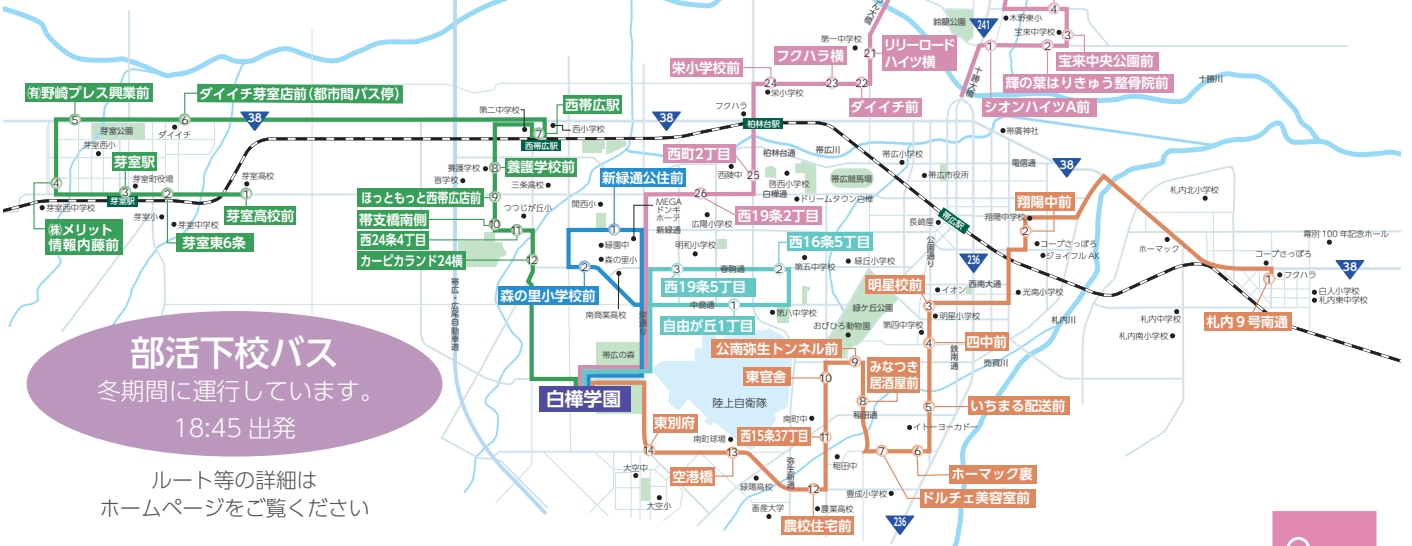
部活下校バス
冬期間に運行しています。
18:45 出発

ルート等の詳細は
ホームページをご覧ください

白樺学園

㈲野崎プレス興業前
ダイイチ芽室店前(都市間バス停)
芽室駅
㈱メリット情報内藤前
芽室東6条
芽室高校前
西帯広駅
養護学校前
ほっともっと西帯広店前
帯支橋南側
西24条4丁目
カービカランド24線
森の里小学校前
新緑通公住前
西町2丁目
西19条2丁目
栄小学校前
フクハラ横
リリーロードハイツ横
ダイイチ前
宝来中央公園前
輝の葉はりきゅう整骨院前
シオンハイツA前
西16条5丁目
西19条5丁目
自由が丘1丁目
翔陽中前
札内9号南通
明星校前
四中前
公南弥生トンネル前
東官舎
みなつき居酒屋前
いちまる配送前
ホーマック裏
ドルチェ美容室前
東別府
西15条37丁目
空港橋
農校住宅前

1
2
3
4
5
6
7
8
9
10
11
12
13
14
21
22
23
24
25
26

38
241
236

芽室駅
西帯広駅
柏林台駅
帯広駅
陸上自衛隊
帯広の森
緑ヶ丘公園
おびひろ動物園
鈴蘭公園
帯広競馬場
芽室公園
十勝川
札内川
帯広川
ダイイチ
フクハラ
MEGAドンキホーテ
イオン
イトーヨーカドー
ジョイフルAK
コープさっぽろ
ホーマック
ドリームタウン白樺
帯広市役所
帯廣神社
芽室西中学校
芽室中学校
芽室西小
芽室町役場
芽室高校
芽室小
芽室中学校
第二中学校
西小学校
養護学校
三条高校
つつじが丘小
関西小
緑陽中
森の里小
南商業高校
明和小学校
広陽小学校
春駒通
中島通
第五中学校
第八中学校
緑丘小学校
第四中学校
明星小学校
光南小学校
南町中
南町球場
大空中
大空小
緑陽高校
畜産大学
豊成小学校
稲田中
稲田通
弥生新道
栄小学校
第一中学校
柏林台通
西陵中
白樺通
帯広小学校
長崎屋
翔陽中学校
西南大通
札内北小学校
幕別100年記念ホール
白人小学校
札内東中学校
札内南小学校
札内中学校
宝来中学校
木野東小
十勝川
十勝大橋
電信通
帯広・広尾自動車道
緑ヶ丘